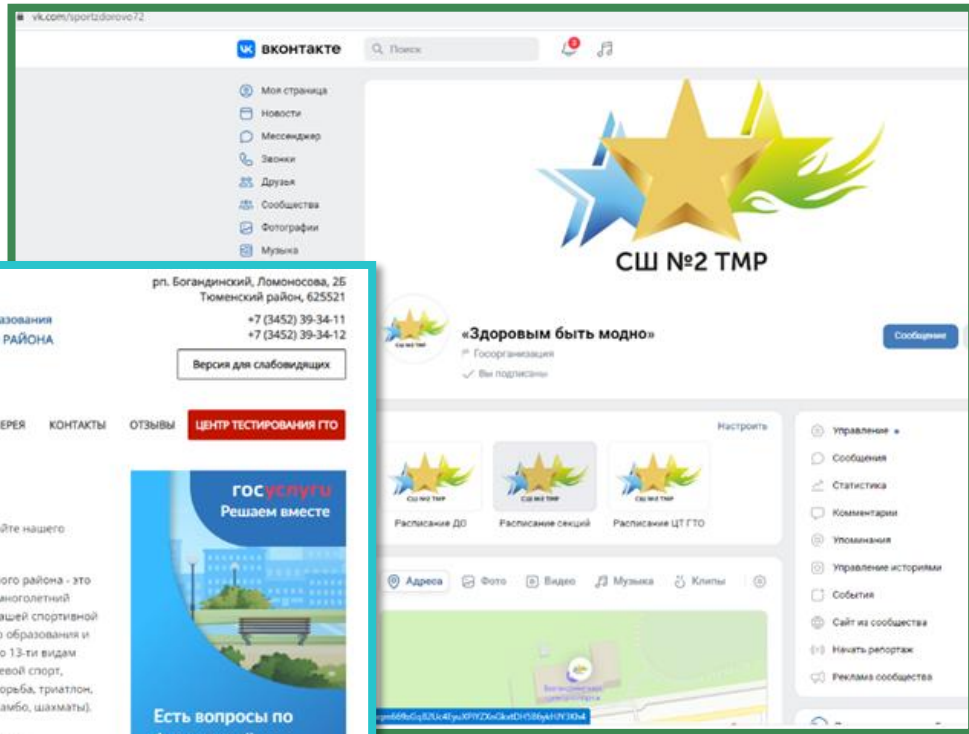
vk.com/sportzdorovo72

вконтакте Поиск

Моя страница
Новости
Мессенджер
Звонки
Друзья
Сообщества
Фотографии
Музыка

СШ №2 ТМР

«Здоровым быть модно»
Госорганизация
Вы подписаны

Сообщение

Настроить

Расписание ДО
Расписание секций
Расписание ЦТ ГТО

Адреса Фото Видео Музыка Клипы

Управление
Сообщения
Статистика
Комментарии
Упоминания
Управление историями
События
Сайт из сообщества
Начать репортаж
Реклама сообщества

рп. Богандинский, Ломоносова, 2Б
Тюменский район, 625521
+7 (3452) 39-34-11
+7 (3452) 39-34-12

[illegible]азования
РАЙОНА

Версия для слабовидящих

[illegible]ЕРЕЯ КОНТАКТЫ ОТЗЫВЫ ЦЕНТР ТЕСТИРОВАНИЯ ГТО

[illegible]йте нашего

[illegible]ого района - это
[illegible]ноголетний
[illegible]ашей спортивной
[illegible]о образования и
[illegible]о 13-ти видам
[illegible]евой спорт,
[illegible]орьба, триатлон,
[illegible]амбо, шахматы).

госуслуги
Решаем вместе

Есть вопросы по
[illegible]